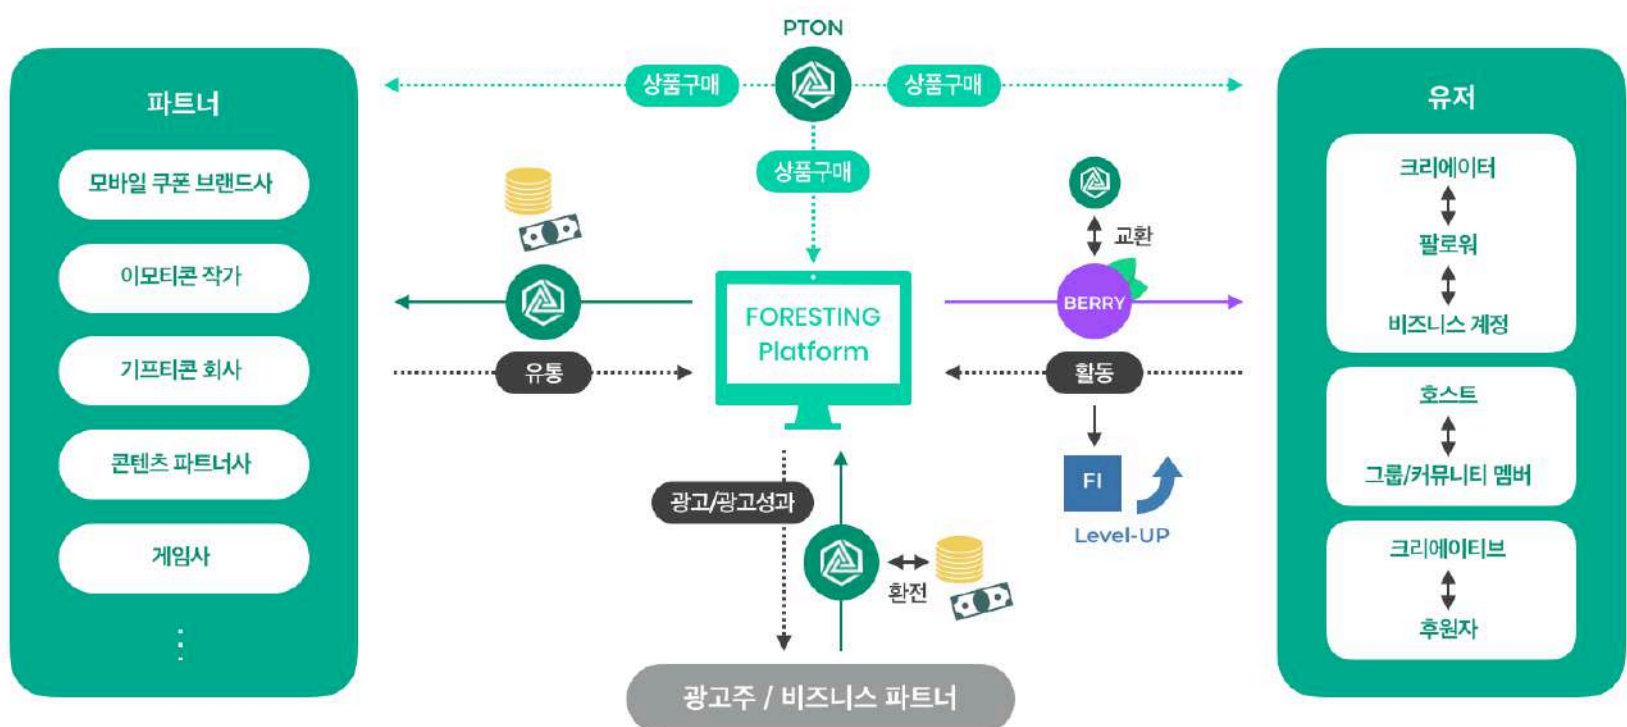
PTON

상품구매

상품구매

상품구매

파트너

모바일 쿠폰 브랜드사

이모티콘 작가

기프티콘 회사

콘텐츠 파트너사

게임사

⋮

유통

FORESTING Platform

교환

BERRY

활동

FI

Level-UP

광고/광고성과

환전

광고주 / 비즈니스 파트너

유저

크리에이터

팔로워

비즈니스 계정

호스트

그룹/커뮤니티 멤버

크리에이티브

후원자